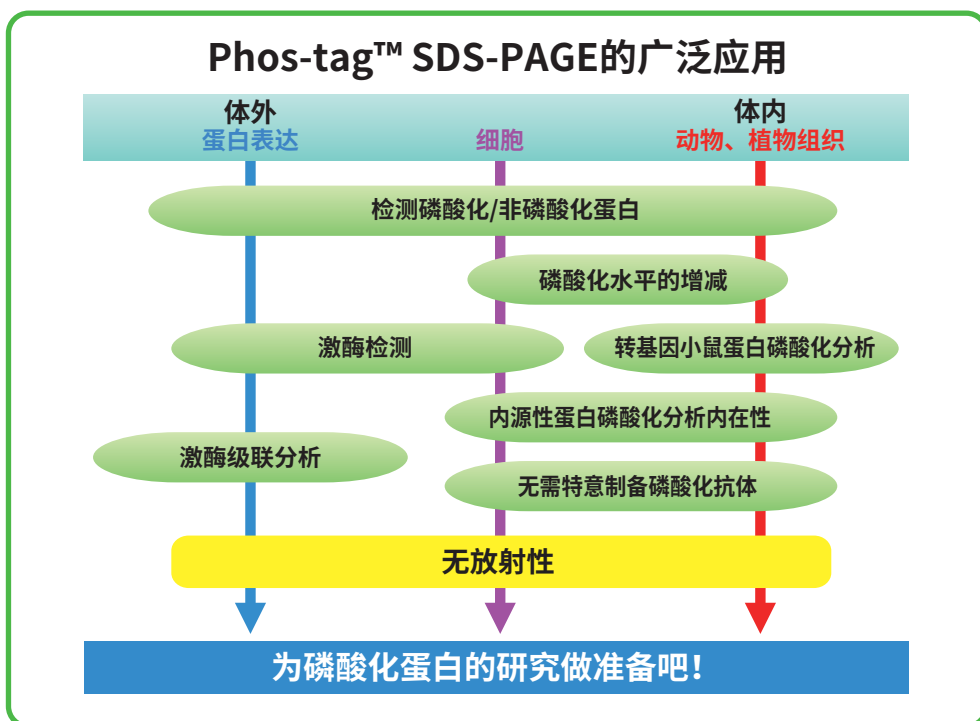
Phos-tag™ SDS-PAGE的广泛应用

体外
蛋白表达

细胞

体内
动物、植物组织

检测磷酸化/非磷酸化蛋白

磷酸化水平的增减

激酶检测

转基因小鼠蛋白磷酸化分析

内源性蛋白磷酸化分析内在性

激酶级联分析

无需特意制备磷酸化抗体

无放射性

为磷酸化蛋白的研究做准备吧!